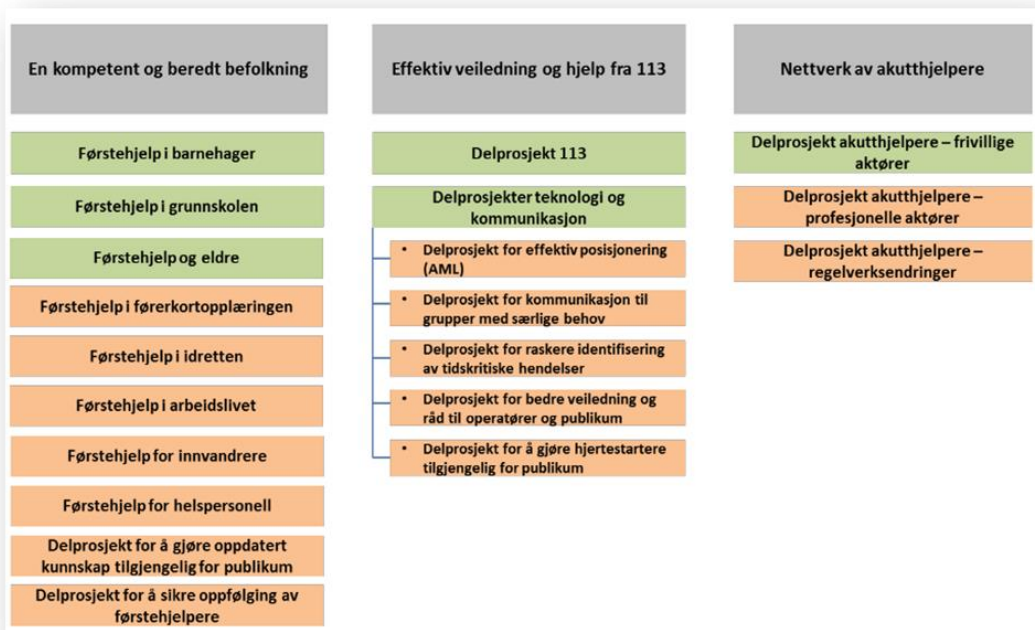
En kompetent og beredt befolkning

Førstehjelp i barnehager

Førstehjelp i grunnskolen

Førstehjelp og eldre

Førstehjelp i førerkortopplæringen

Førstehjelp i idretten

Førstehjelp i arbeidslivet

Førstehjelp for innvandrere

Førstehjelp for helspersonell

Delprosjekt for å gjøre oppdatert kunnskap tilgjengelig for publikum

Delprosjekt for å sikre oppfølging av førstehjelpere

Effektiv veiledning og hjelp fra 113

Delprosjekt 113

Delprosjekter teknologi og kommunikasjon

• Delprosjekt for effektiv posisjonering (AML)

• Delprosjekt for kommunikasjon til grupper med særlige behov

• Delprosjekt for raskere identifisering av tidskritiske hendelser

• Delprosjekt for bedre veiledning og råd til operatører og publikum

• Delprosjekt for å gjøre hjertestartere tilgjengelig for publikum

Nettverk av akutthjelpere

Delprosjekt akutthjelpere – frivillige aktører

Delprosjekt akutthjelpere – profesjonelle aktører

Delprosjekt akutthjelpere – regelverksendringer